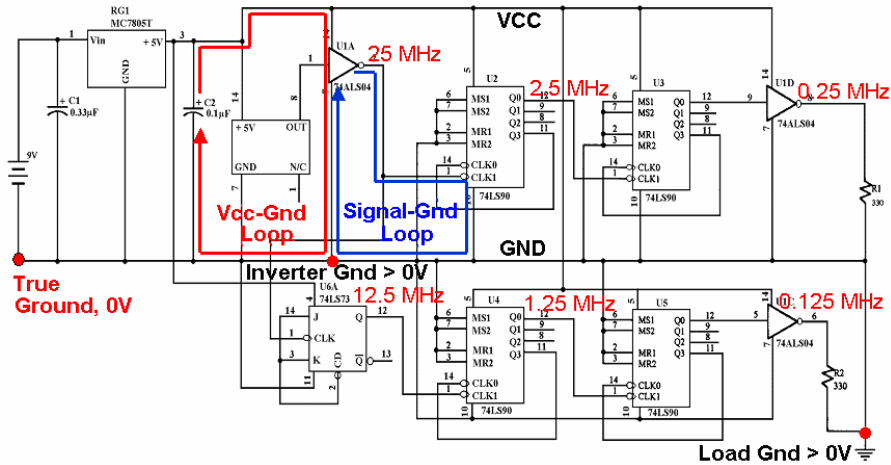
RG1
MC7805T
Vin
+5V
GND
1
3
2
+ C1
0.33µF
9V
+ C2
0.1µF
14
+5V
OUT
GND
N/C
7
8
1
VCC
U1A
25 MHz
74LS04
2
U2
MS1
MS2
MR1
MR2
CLK0
CLK1
Q0
Q1
Q2
Q3
74LS90
2.5 MHz
U3
MS1
MS2
MR1
MR2
CLK0
CLK1
Q0
Q1
Q2
Q3
74LS90
U1D
0.25 MHz
74ALS04
R1
330
Vcc-Gnd Loop
Signal-Gnd Loop
GND
True Ground, 0V
Inverter Gnd > 0V
U6A
74LS73
12.5 MHz
J
CLK
K
CD
Q
$\overline{Q}$
14
1
3
11
2
12
13
U4
MS1
MS2
MR1
MR2
CLK0
CLK1
Q0
Q1
Q2
Q3
74LS90
1.25 MHz
U5
MS1
MS2
MR1
MR2
CLK0
CLK1
Q0
Q1
Q2
Q3
74LS90
0.125 MHz
74ALS04
R2
330
Load Gnd > 0V